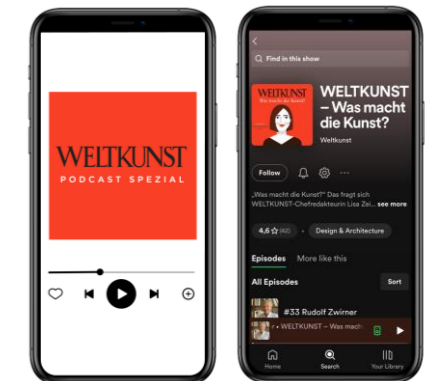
WELTKUNST
PODCAST SPEZIAL

Find in this show

WELTKUNST
Was macht die Kunst?

WELTKUNST – Was macht die Kunst?
Weltkunst

Follow

„Was macht die Kunst?" Das fragt sich WELTKUNST-Chefredakteurin Lisa Zei... see more

4,6 ★ (40)
Design & Architecture

Episodes
More like this

All Episodes
Sort

#33 Rudolf Zwirner

r • WELTKUNST – Was macht

Home
Search
Your Library